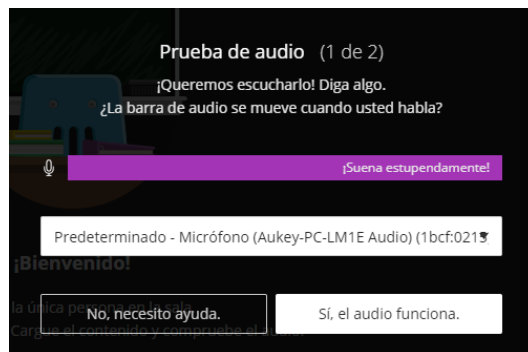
Prueba de audio (1 de 2)

¡Queremos escucharlo! Diga algo.
¿La barra de audio se mueve cuando usted habla?

¡Suena estupendamente!

Predeterminado - Micrófono (Aukey-PC-LM1E Audio) (1bcf:0215

¡Bienvenido!

la única persona en la sala.
Cargue el contenido y compruebe el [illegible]

No, necesito ayuda.

Sí, el audio funciona.